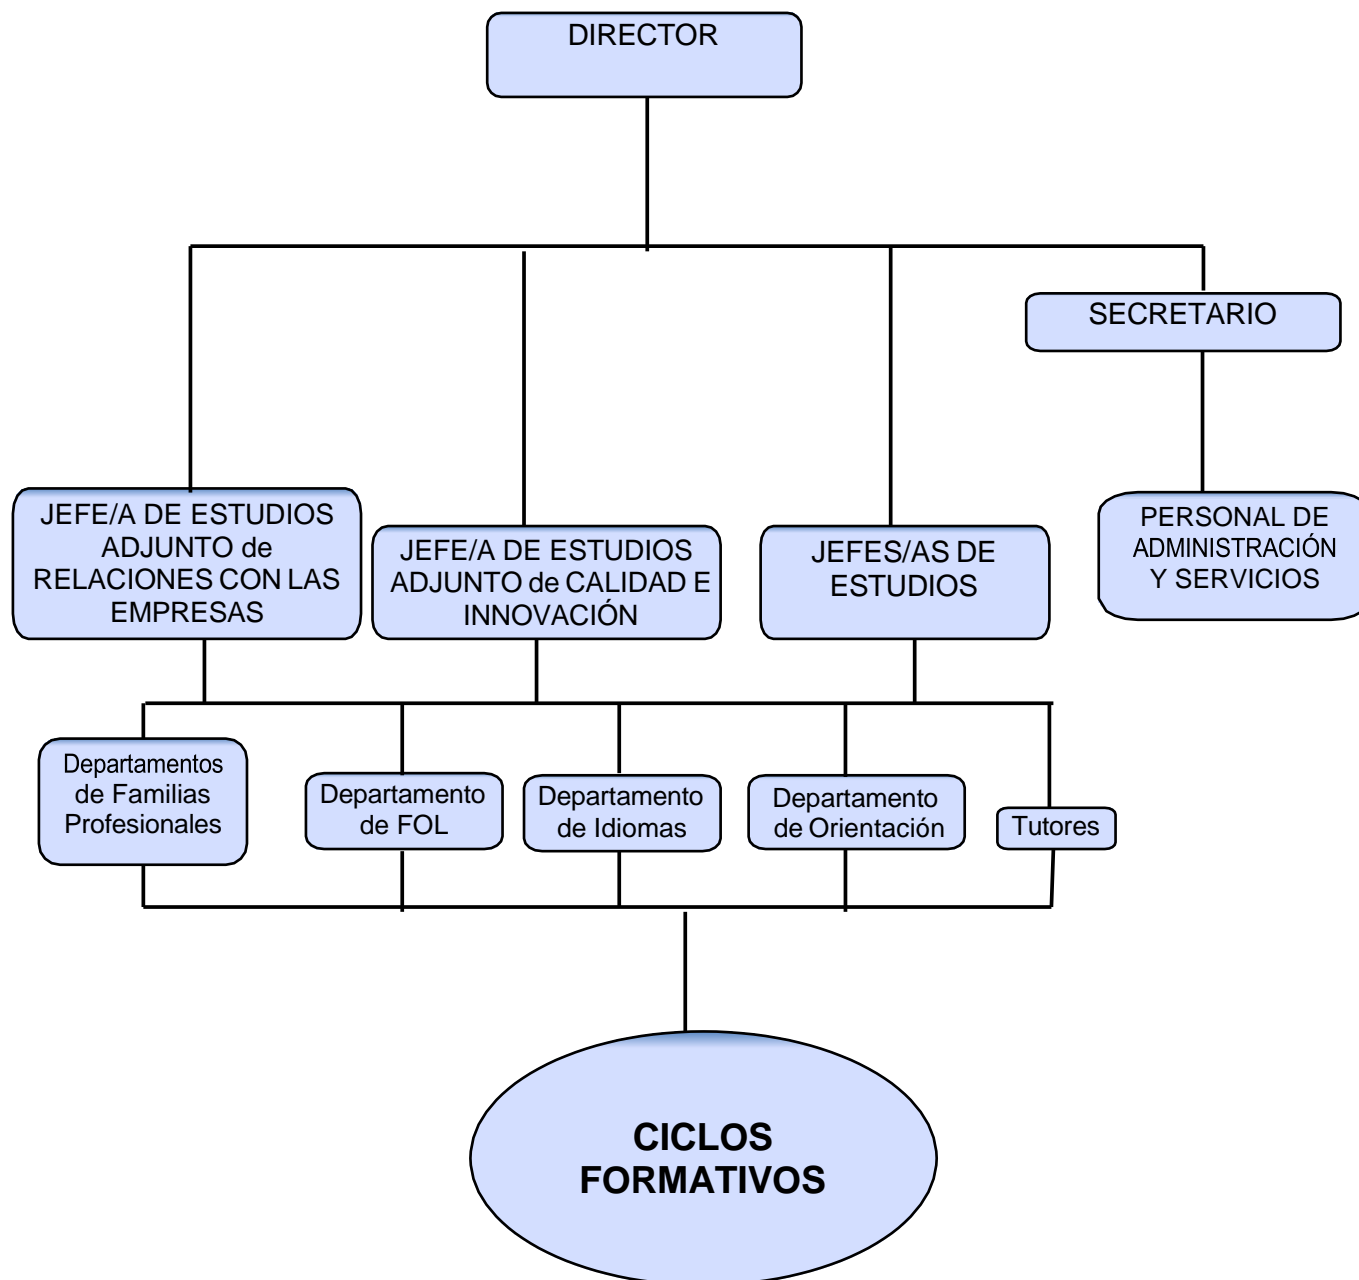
DIRECTOR

SECRETARIO

JEFE/A DE ESTUDIOS ADJUNTO de RELACIONES CON LAS EMPRESAS

JEFE/A DE ESTUDIOS ADJUNTO de CALIDAD E INNOVACIÓN

JEFES/AS DE ESTUDIOS

PERSONAL DE ADMINISTRACIÓN Y SERVICIOS

Departamentos de Familias Profesionales

Departamento de FOL

Departamento de Idiomas

Departamento de Orientación

Tutores

CICLOS FORMATIVOS